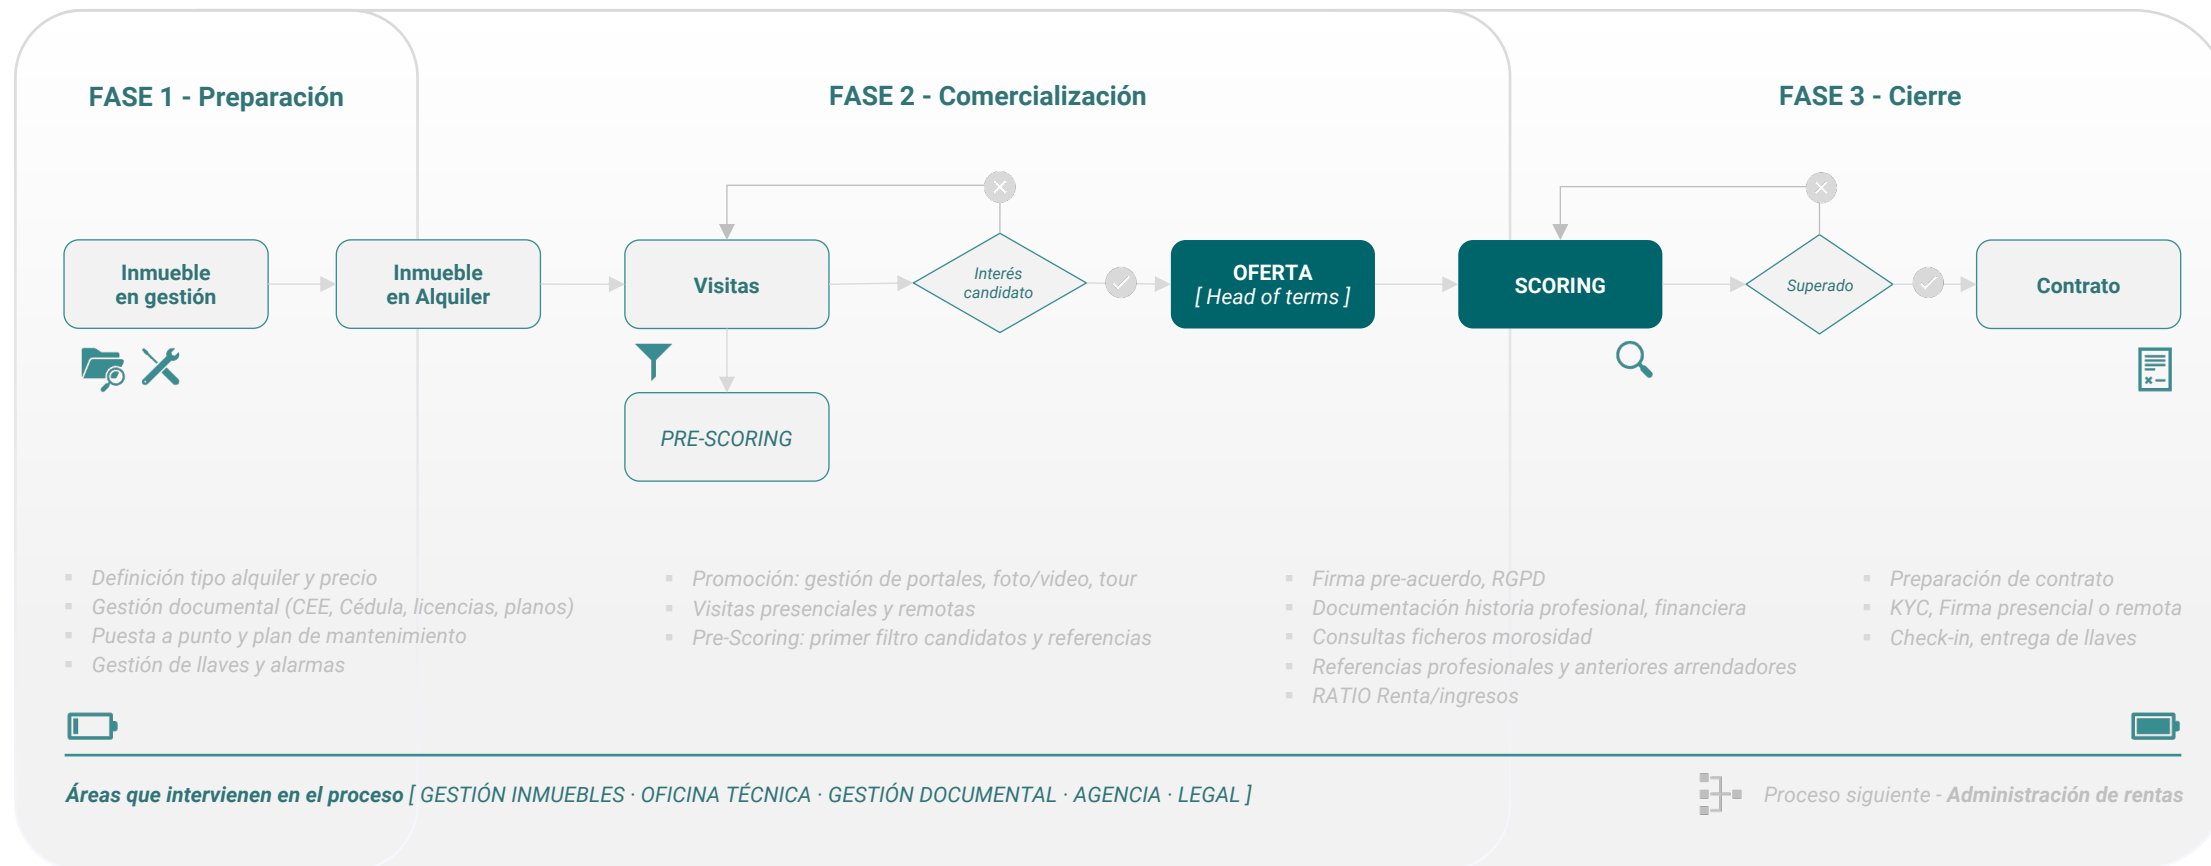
FASE 1 - Preparación

FASE 2 - Comercialización

FASE 3 - Cierre

Inmueble en gestión

Inmueble en Alquiler

Visitas

Interés candidato

OFERTA [ Head of terms ]

SCORING

Superado

Contrato

PRE-SCORING

Definición tipo alquiler y precio
Gestión documental (CEE, Cédula, licencias, planos)
Puesta a punto y plan de mantenimiento
Gestión de llaves y alarmas

Promoción: gestión de portales, foto/video, tour
Visitas presenciales y remotas
Pre-Scoring: primer filtro candidatos y referencias

Firma pre-acuerdo, RGPD
Documentación historia profesional, financiera
Consultas ficheros morosidad
Referencias profesionales y anteriores arrendadores
RATIO Renta/ingresos

Preparación de contrato
KYC, Firma presencial o remota
Check-in, entrega de llaves

Áreas que intervienen en el proceso [ GESTIÓN INMUEBLES · OFICINA TÉCNICA · GESTIÓN DOCUMENTAL · AGENCIA · LEGAL ]

Proceso siguiente - Administración de rentas